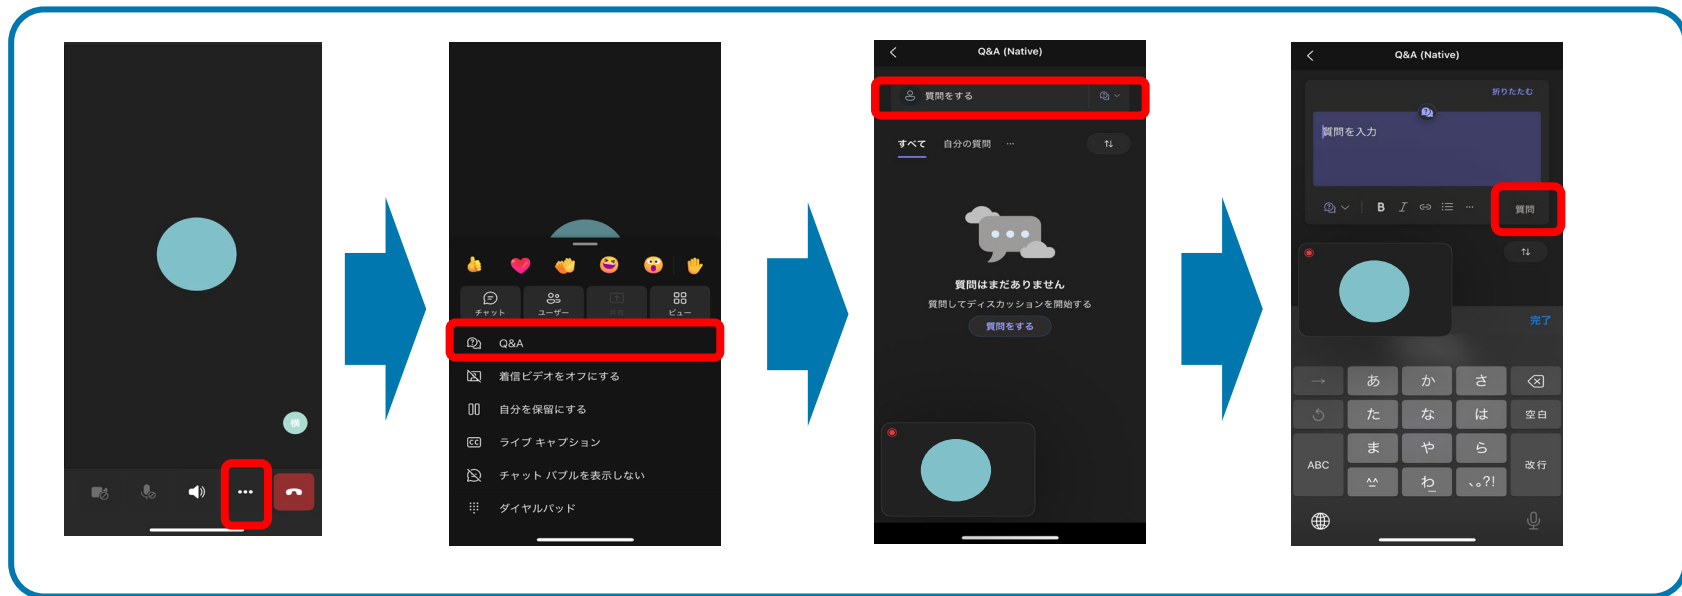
チャット
ユーザー
ビュー
Q&A
着信ビデオをオフにする
自分を保留にする
ライブ キャプション
チャット バブルを表示しない
ダイヤルパッド

Q&A (Native)
質問をする
すべて
自分の質問
質問はまだありません
質問してディスカッションを開始する
質問をする

Q&A (Native)
折りたたむ
質問を入力
B
I
質問
完了
→
あ
か
さ
た
な
は
空白
ABC
ま
や
ら
改行
^^
わ
、。?!